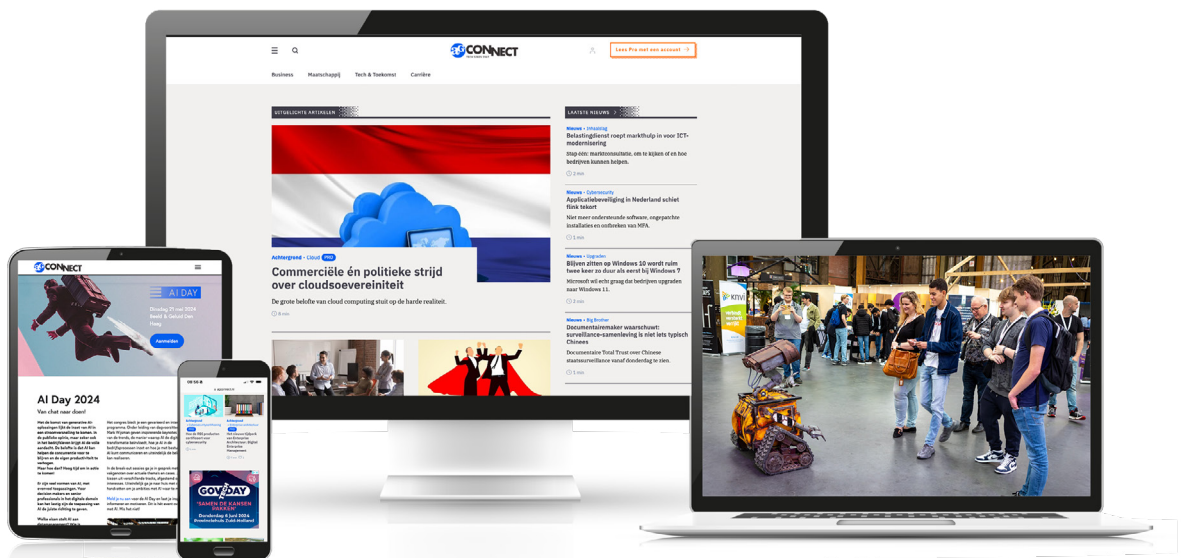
CONNECT

Lees Pro met een account

Business Maatschappij Tech & Toekomst Carrière

UITGELICHTE ARTIKELEN

LAATSTE NIEUWS

Achtergrond • Cloud PRO

Commerciële én politieke strijd over cloudsoevereiniteit

De grote belofte van cloud computing stuit op de harde realiteit.

8 min

Nieuws • Inkoop

Belastingdienst roept markthulp in voor ICT-modernisering

Stap één: marktconsultatie, om te kijken of en hoe bedrijven kunnen helpen.

2 min

Nieuws • Cybersecurity

Applicatiebeveiliging in Nederland schiet flink tekort

Niet meer ondersteunde software, ongepatchte installaties en onfrieken van MFA.

1 min

Nieuws • Upgraden

Blijven zitten op Windows 10 wordt ruim twee keer zo duur als eerst bij Windows 7

Microsoft wil echt graag dat bedrijven upgraden naar Windows 11.

2 min

Nieuws • Big Brother

Documentairemaker waarschuwt: surveillance-samenleving is niet iets typisch Chinees

Documentaire Total Trust over Chinese staatssurveillance vanaf donderdag te zien.

1 min

CONNECT

AI DAY

Aanmelden

AI Day 2024

Van chat naar doen!

KIVI

GOV DAY

"SAMEN DE KANSEN PAKKEN"

Donderdag 6 juni 2024